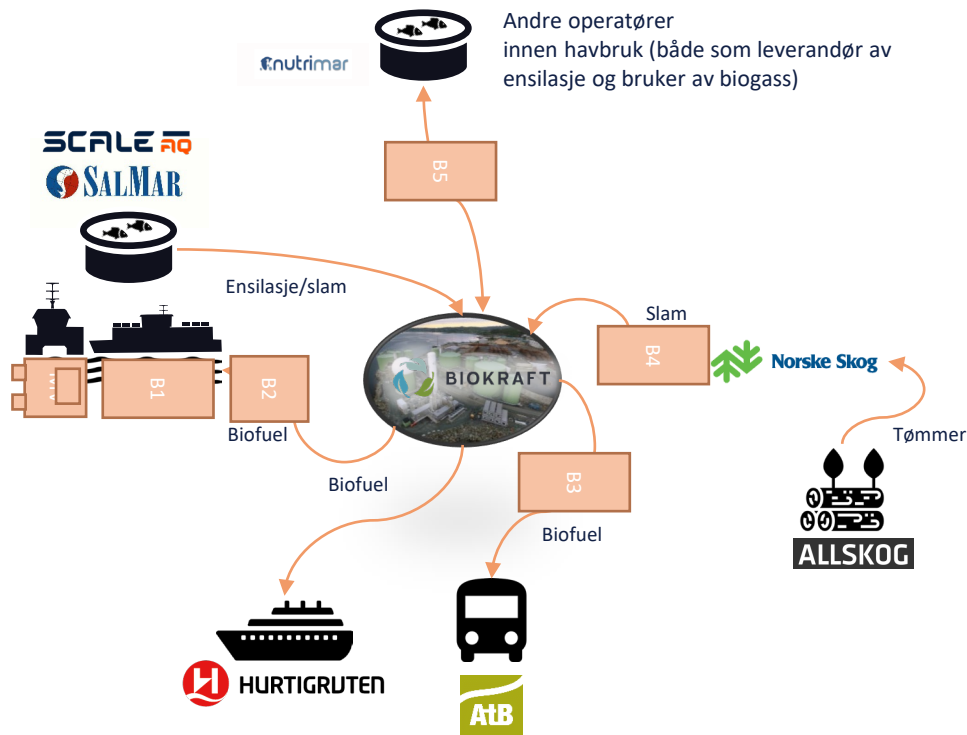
Andre operatører innen havbruk (både som leverandør av ensilasje og bruker av biogass)

nutrimar

B5

SCALE AQ
SALMAR

Ensilasje/slam

Slam

B4

Norske Skog

BIOKRAFT

B1

B2

Biofuel

Biofuel

B3

Biofuel

Tømmer

ALLSKOG

HURTIGRUTEN

AtB